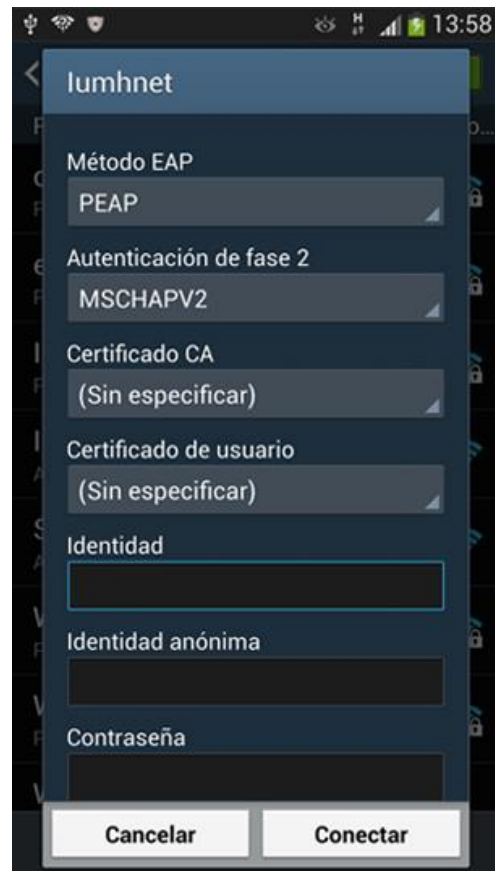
13:58

Iumhnet

Método EAP
PEAP

Autenticación de fase 2
MSCHAPV2

Certificado CA
(Sin especificar)

Certificado de usuario
(Sin especificar)

Identidad

Identidad anónima

Contraseña

Cancelar
Conectar